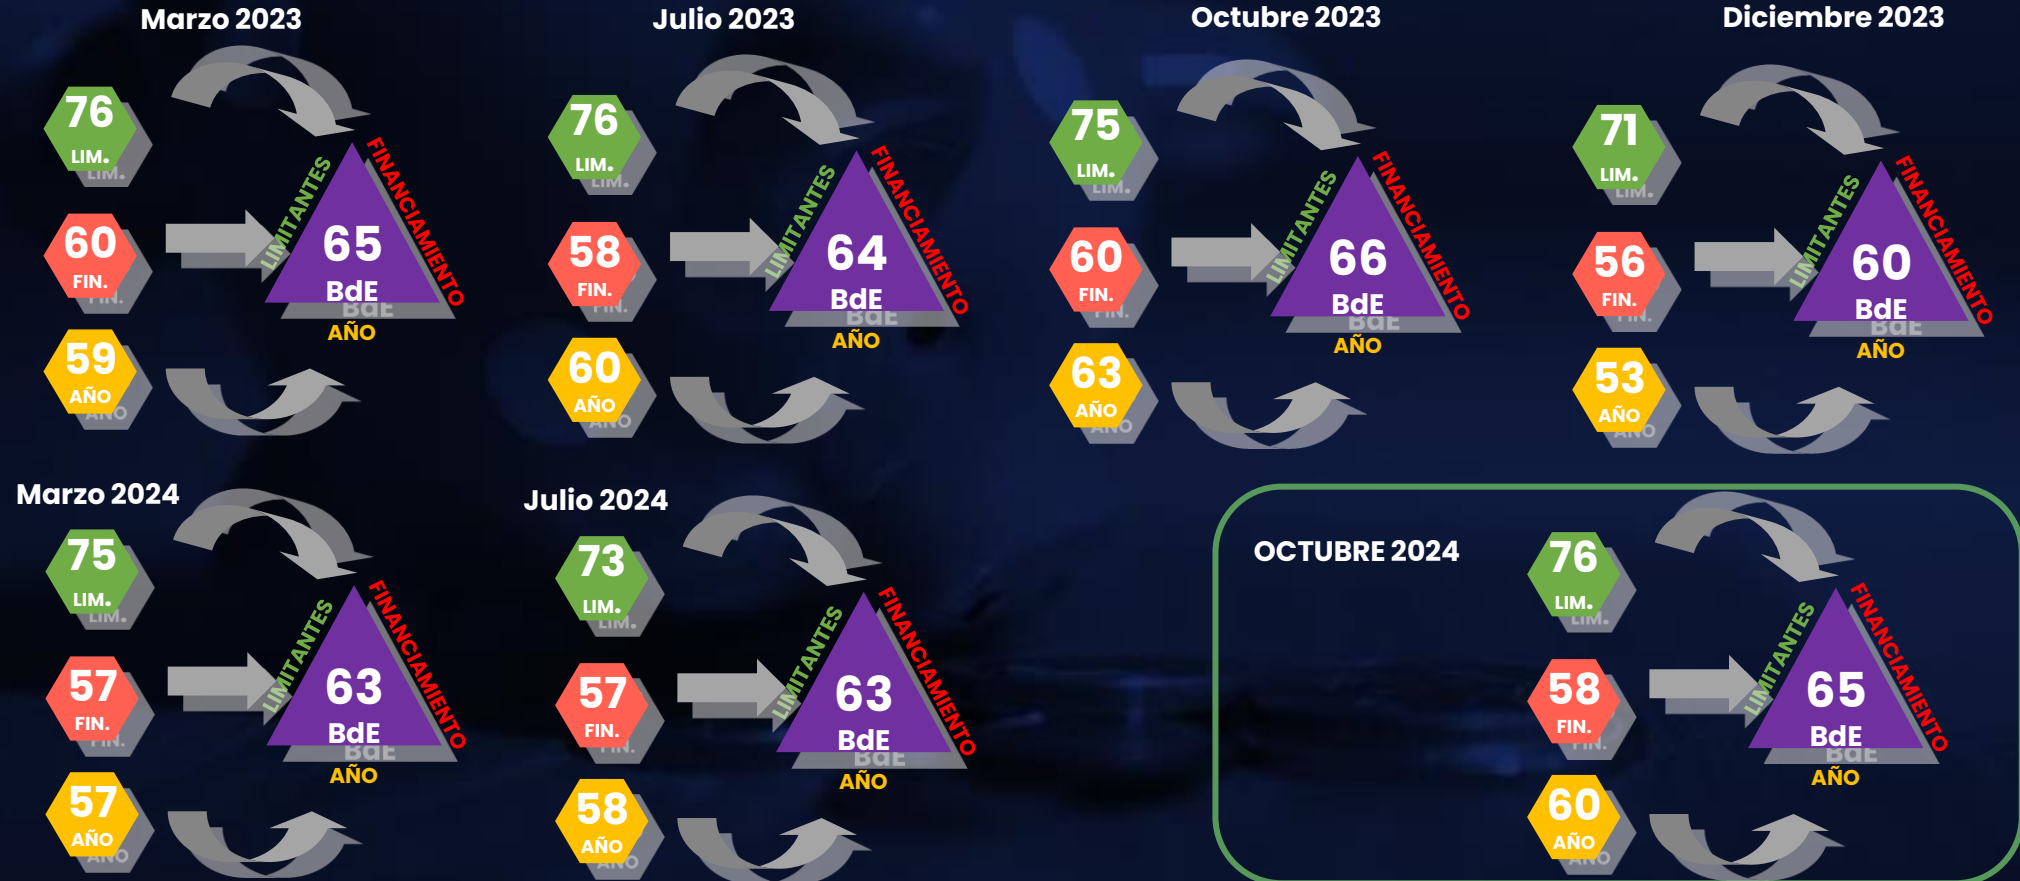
Marzo 2023

76 LIM.
60 FIN.
59 AÑO

LIMITANTES
FINANCIAMIENTO
65 BdE
AÑO

Julio 2023

76 LIM.
58 FIN.
60 AÑO

LIMITANTES
FINANCIAMIENTO
64 BdE
AÑO

Octubre 2023

75 LIM.
60 FIN.
63 AÑO

LIMITANTES
FINANCIAMIENTO
66 BdE
AÑO

Diciembre 2023

71 LIM.
56 FIN.
53 AÑO

LIMITANTES
FINANCIAMIENTO
60 BdE
AÑO

Marzo 2024

75 LIM.
57 FIN.
57 AÑO

LIMITANTES
FINANCIAMIENTO
63 BdE
AÑO

Julio 2024

73 LIM.
57 FIN.
58 AÑO

LIMITANTES
FINANCIAMIENTO
63 BdE
AÑO

OCTUBRE 2024

76 LIM.
58 FIN.
60 AÑO

LIMITANTES
FINANCIAMIENTO
65 BdE
AÑO